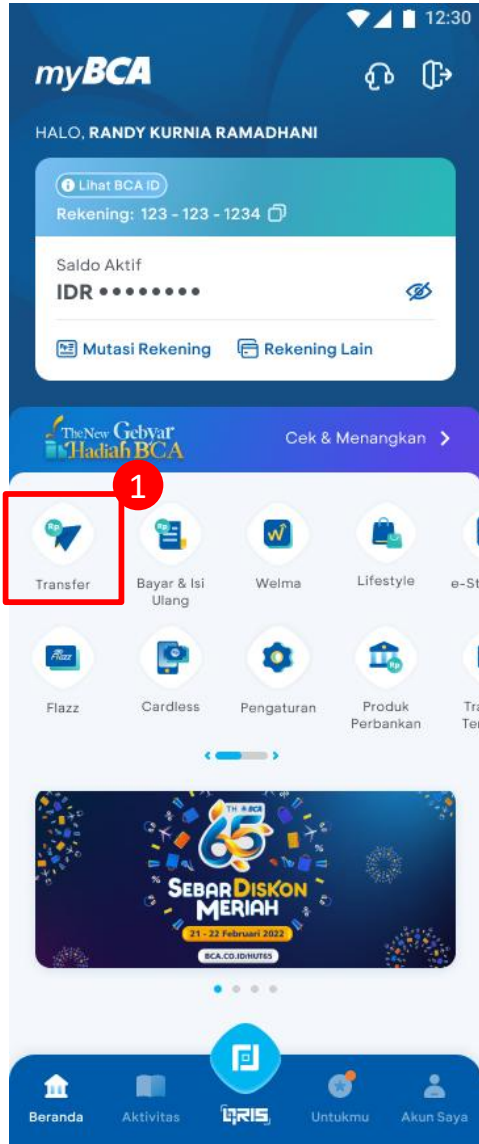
12:30

myBCA

HALO, RANDY KURNIA RAMADHANI

Lihat BCA ID
Rekening: 123 - 123 - 1234

Saldo Aktif
IDR ••••••••

Mutasi Rekening
Rekening Lain

The New Gebyar Hadiah BCA
Cek & Menangkan >

1

Transfer
Bayar & Isi Ulang
Welma
Lifestyle
e-St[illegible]

Flazz
Cardless
Pengaturan
Produk Perbankan
Tra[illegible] Ter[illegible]

TH BCA 65
SEBAR DISKON MERIAH
21 - 22 Februari 2022
BCA.CO.ID/HUT65

Beranda
Aktivitas
QRIS
Untukmu
Akun Saya